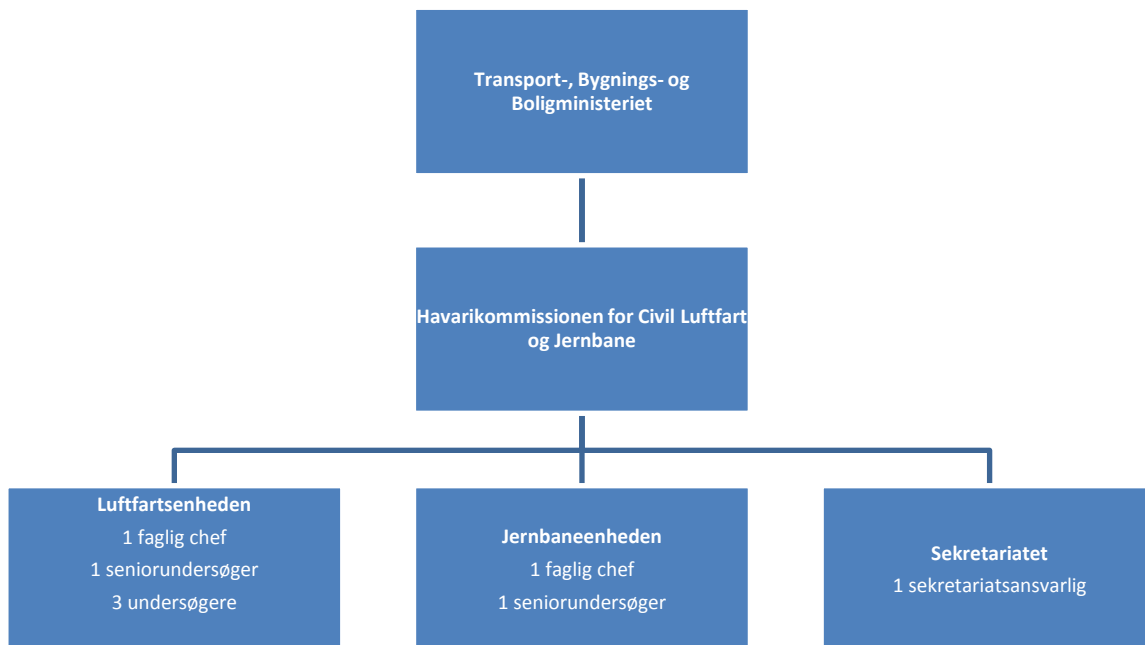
Transport-, Bygnings- og Boligministeriet

Havarikommissionen for Civil Luftfart og Jernbane

Luftfartsenheden
1 faglig chef
1 seniorundersøger
3 undersøgere

Jernbaneenheden
1 faglig chef
1 seniorundersøger

Sekretariatet
1 sekretariatsansvarlig